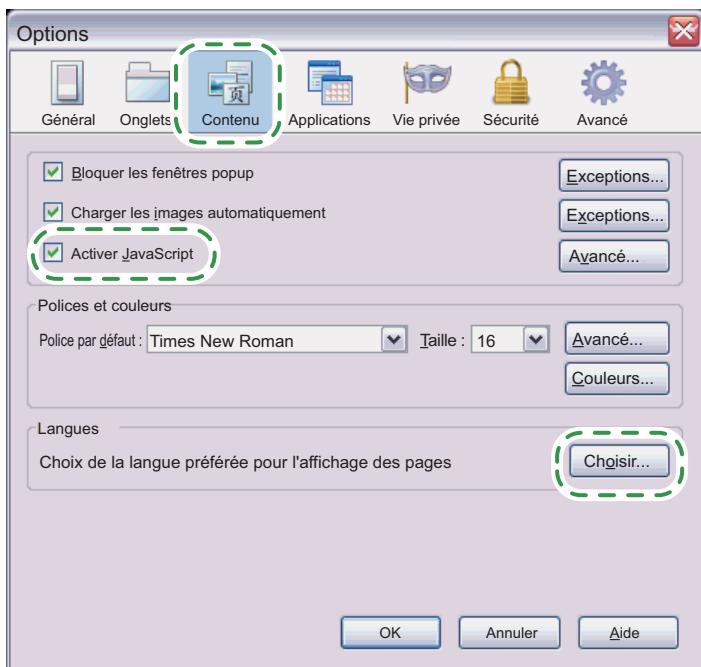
Options

Général Onglets Contenu Applications Vie privée Sécurité Avancé

Bloquer les fenêtres popup
Exceptions...

Charger les images automatiquement
Exceptions...

Activer JavaScript
Avancé...

Polices et couleurs

Police par défaut : Times New Roman Taille : 16
Avancé...
Couleurs...

Langues

Choix de la langue préférée pour l'affichage des pages
Choisir...

OK Annuler Aide